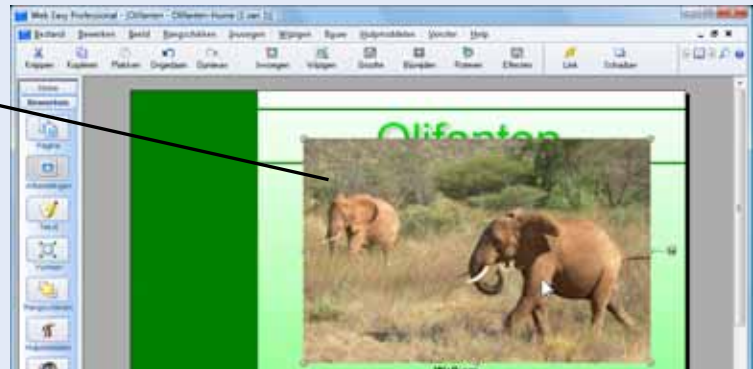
Web Easy Professional - Olifanten - Olifanten Home (1 van 1)

Bestand Bewerken Beeld Rangschikken Invoegen Wijzigen Figuur Hulpmiddelen Venster Help

Knippen Kopiëren Plakken Ongedaan Opnieuw Invoegen Vrijgeven Grootte Bijsnijden Roteren Effecten Link Schaduw

Home Bewerken

Pagina

Afbeeldingen

Tekst

Vormen

Rangschikken

Olifanten